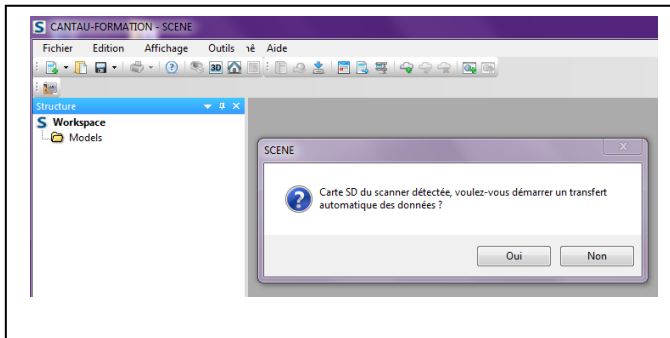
CANTAU-FORMATION - SCENE

Fichier Edition Affichage Outils ıé Aide

Structure

Workspace

Models

SCENE

Carte SD du scanner détectée, voulez-vous démarrer un transfert automatique des données ?

Oui

Non